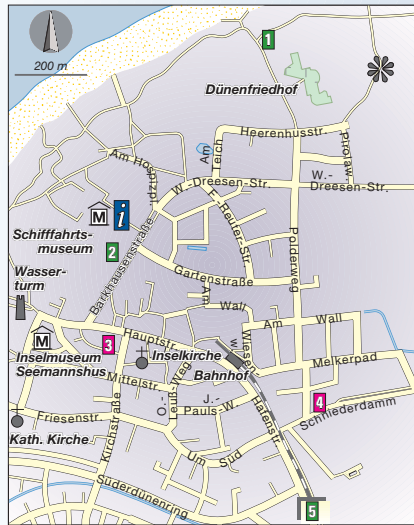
200 m
1
Dünenfriedhof
Heerenhusstr.
Am Teich
Am Hospiz
Proitaw-str.
W.-Dreesen-Str.
W.-Dreesen-Str.
Schifffahrts-museum
Barkhausenstraße
Reuterstr.
2
Gartenstraße
Polderweg
Wasser-turm
Am Wall
Wall
Am Wall
Inselmuseum Seemannshus
3
Hauptstr.
Inselkirche
Mittelstr.
Bahnhof
Melkerpad
O.-Leege-Weg
J.-Pauls-W.
Wiesenstr.
Hafenstr.
4
Schliederdamm
Friesenstr.
Kath. Kirche
Kirchstraße
Um Süd
Süderdünenring
5